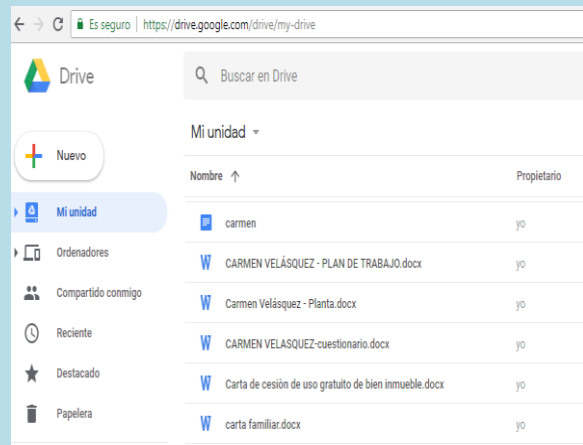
Es seguro | https://drive.google.com/drive/my-drive

Drive

Buscar en Drive

Nuevo

Mi unidad

Ordenadores

Compartido conmigo

Reciente

Destacado

Papelera

Mi unidad

| Nombre ↑ | Propietario |
|---|---|
| carmen | yo |
| CARMEN VELÁSQUEZ - PLAN DE TRABAJO.docx | yo |
| Carmen Velásquez - Planta.docx | yo |
| CARMEN VELASQUEZ-cuestionario.docx | yo |
| Carta de cesión de uso gratuito de bien inmueble.docx | yo |
| carta familiar.docx | yo |